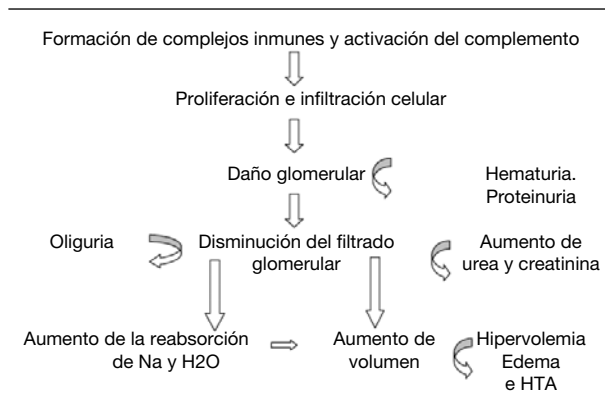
Formación de complejos inmunes y activación del complemento

Proliferación e infiltración celular

Daño glomerular

Hematuria.
Proteinuria

Oliguria

Disminución del filtrado glomerular

Aumento de urea y creatinina

Aumento de la reabsorción de Na y H2O

Aumento de volumen

Hipervolemia
Edema
e HTA